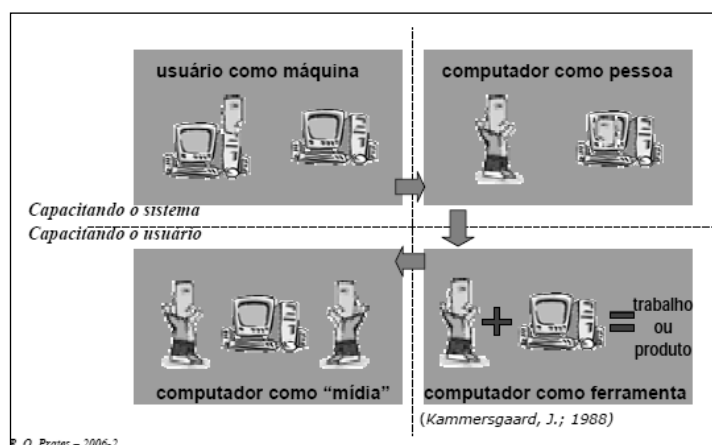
usuário como máquina

computador como pessoa

Capacitando o sistema

Capacitando o usuário

computador como "mídia"

+

=

trabalho ou produto

computador como ferramenta

(Kammersgaard, J.; 1988)

R. O. Prates – 2006-2